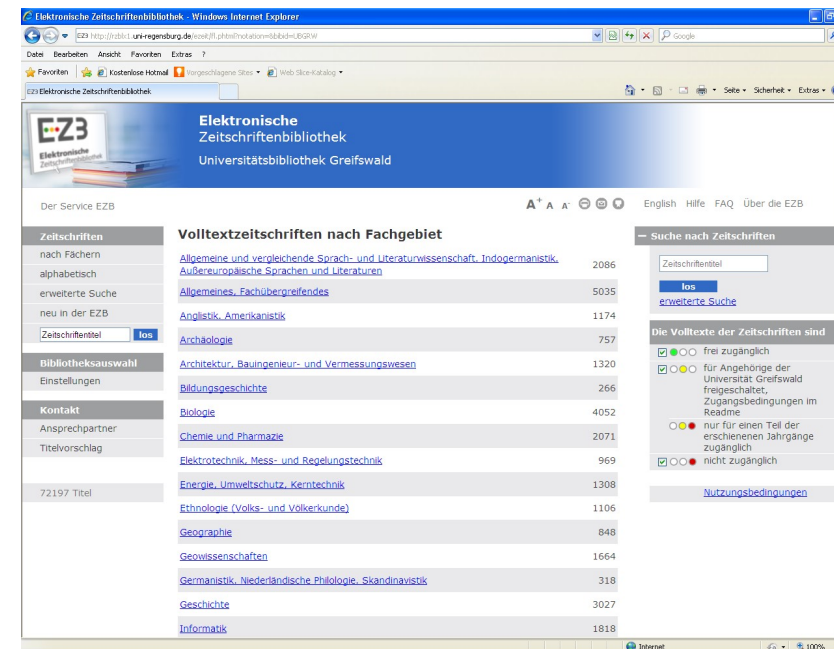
Elektronische Zeitschriftenbibliothek - Windows Internet Explorer

EZB http://rzblx1.uni-regensburg.de/ezeit/fl.phtml?notation=&bibid=UBGRW

Google

Datei Bearbeiten Ansicht Favoriten Extras ?

Favoriten | Kostenlose Hotmail | Vorgeschlagene Sites ▾ | Web Slice-Katalog ▾

EZB Elektronische Zeitschriftenbibliothek

Seite ▾ Sicherheit ▾ Extras ▾

EZB Elektronische Zeitschriftenbibliothek

Elektronische Zeitschriftenbibliothek
Universitätsbibliothek Greifswald

Der Service EZB

A⁺ A A⁻

English Hilfe FAQ Über die EZB

Zeitschriften
nach Fächern
alphabetisch
erweiterte Suche
neu in der EZB
Zeitschriftentitel los

Bibliotheksauswahl
Einstellungen

Kontakt
Ansprechpartner
Titelvorschlag

72197 Titel

Volltextzeitschriften nach Fachgebiet

| | |
|---|---|
| Allgemeine und vergleichende Sprach- und Literaturwissenschaft. Indogermanistik. Außereuropäische Sprachen und Literaturen | 2086 |
| Allgemeines, Fachübergreifendes | 5035 |
| Anglistik, Amerikanistik | 1174 |
| Archäologie | 757 |
| Architektur, Bauingenieur- und Vermessungswesen | 1320 |
| Bildungsgeschichte | 266 |
| Biologie | 4052 |
| Chemie und Pharmazie | 2071 |
| Elektrotechnik, Mess- und Regelungstechnik | 969 |
| Energie, Umweltschutz, Kerntechnik | 1308 |
| Ethnologie (Volks- und Völkerkunde) | 1106 |
| Geographie | 848 |
| Geowissenschaften | 1664 |
| Germanistik. Niederländische Philologie. Skandinavistik | 318 |
| Geschichte | 3027 |
| Informatik | 1818 |

– Suche nach Zeitschriften
Zeitschriftentitel
los
erweiterte Suche

Die Volltexte der Zeitschriften sind
frei zugänglich
für Angehörige der Universität Greifswald freigeschaltet, Zugangsbedingungen im Readme
nur für einen Teil der erschienenen Jahrgänge zugänglich
nicht zugänglich

Nutzungsbedingungen

Internet
100%